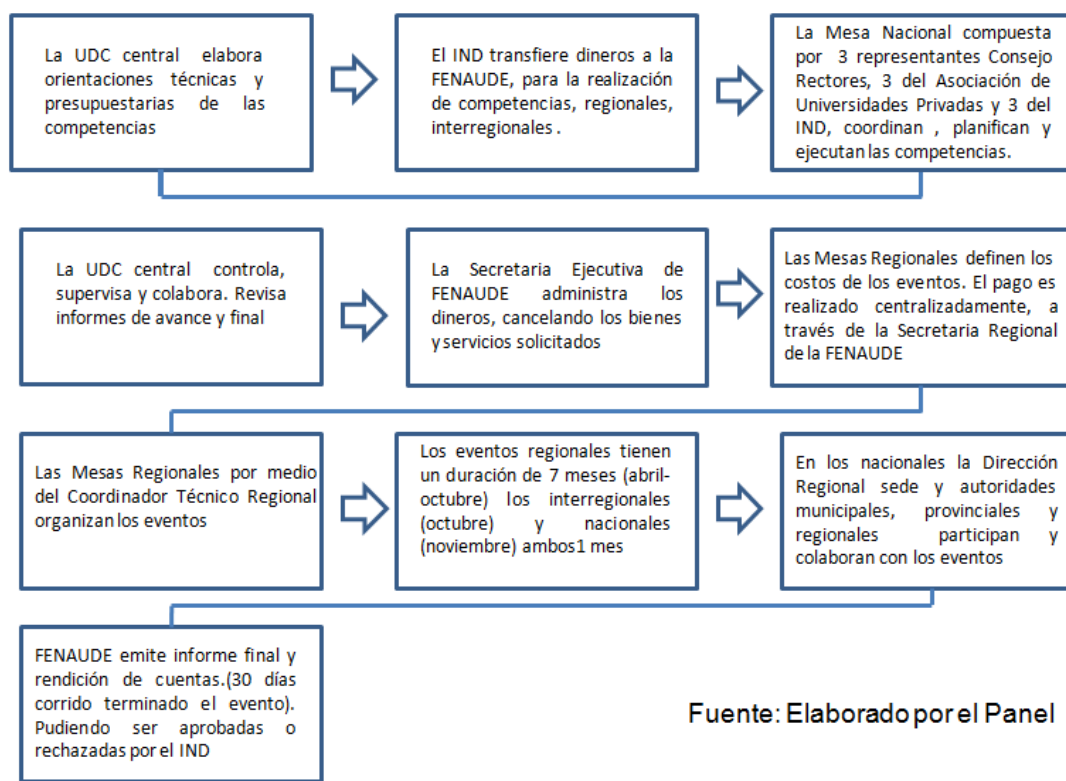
La UDC central elabora orientaciones técnicas y presupuestarias de las competencias

El IND transfiere dineros a la FENAUDE, para la realización de competencias, regionales, interregionales .

La Mesa Nacional compuesta por 3 representantes Consejo Rectores, 3 del Asociación de Universidades Privadas y 3 del IND, coordinan , planifican y ejecutan las competencias.

La UDC central controla, supervisa y colabora. Revisa informes de avance y final

La Secretaria Ejecutiva de FENAUDE administra los dineros, cancelando los bienes y servicios solicitados

Las Mesas Regionales definen los costos de los eventos. El pago es realizado centralizadamente, a través de la Secretaria Regional de la FENAUDE

Las Mesas Regionales por medio del Coordinador Técnico Regional organizan los eventos

Los eventos regionales tienen un duración de 7 meses (abril-octubre) los interregionales (octubre) y nacionales (noviembre) ambos1 mes

En los nacionales la Dirección Regional sede y autoridades municipales, provinciales y regionales participan y colaboran con los eventos

FENAUDE emite informe final y rendición de cuentas.(30 días corrido terminado el evento). Pudiendo ser aprobadas o rechazadas por el IND

Fuente: Elaborado por el Panel